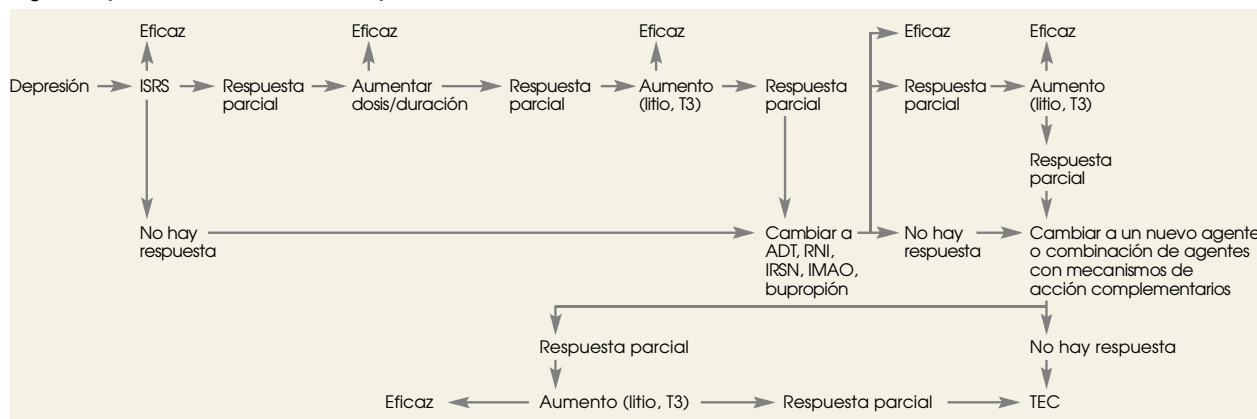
Eficaz

Eficaz

Eficaz

Eficaz

Eficaz

Depresión

ISRS

Respuesta parcial

Aumentar dosis/duración

Respuesta parcial

Aumento (litio, T3)

Respuesta parcial

Respuesta parcial

Aumento (litio, T3)

Respuesta parcial

No hay respuesta

Cambiar a ADT, RNI, IRSN, IMAO, bupropión

No hay respuesta

Cambiar a un nuevo agente o combinación de agentes con mecanismos de acción complementarios

Respuesta parcial

No hay respuesta

Eficaz

Aumento (litio, T3)

Respuesta parcial

TEC